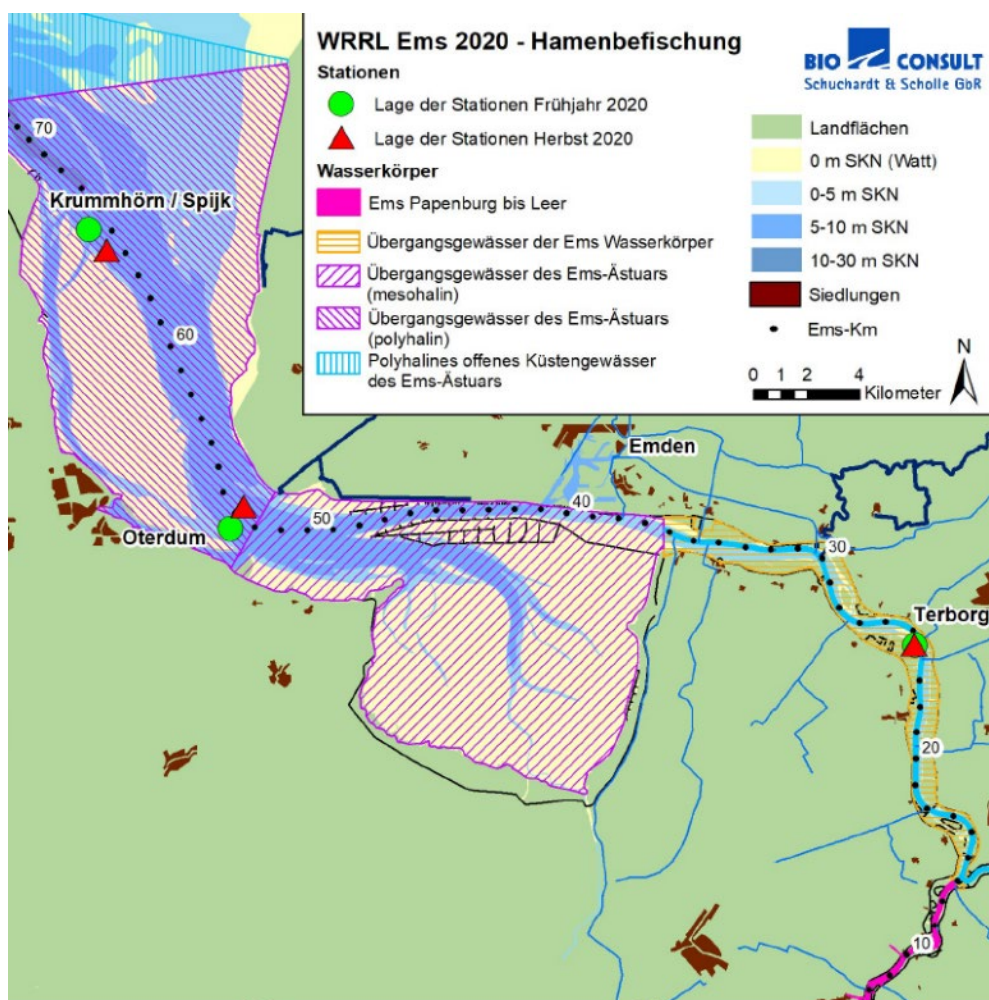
WRRL Ems 2020 - Hamenbefischung

BIO CONSULT
Schuchardt & Scholle GbR

Stationen
Lage der Stationen Frühjahr 2020
Lage der Stationen Herbst 2020

Wasserkörper
Ems Papenburg bis Leer
Übergangsgewässer der Ems Wasserkörper
Übergangsgewässer des Ems-Ästuars (mesohalin)
Übergangsgewässer des Ems-Ästuars (polyhalin)
Polyhalines offenes Küstengewässer des Ems-Ästuars

Landflächen
0 m SKN (Watt)
0-5 m SKN
5-10 m SKN
10-30 m SKN
Siedlungen
Ems-Km

N
0 1 2 4
Kilometer

70
Krummhörn / Spijk
60
Oterdum
50
Emden
40
30
Terborg
20
10